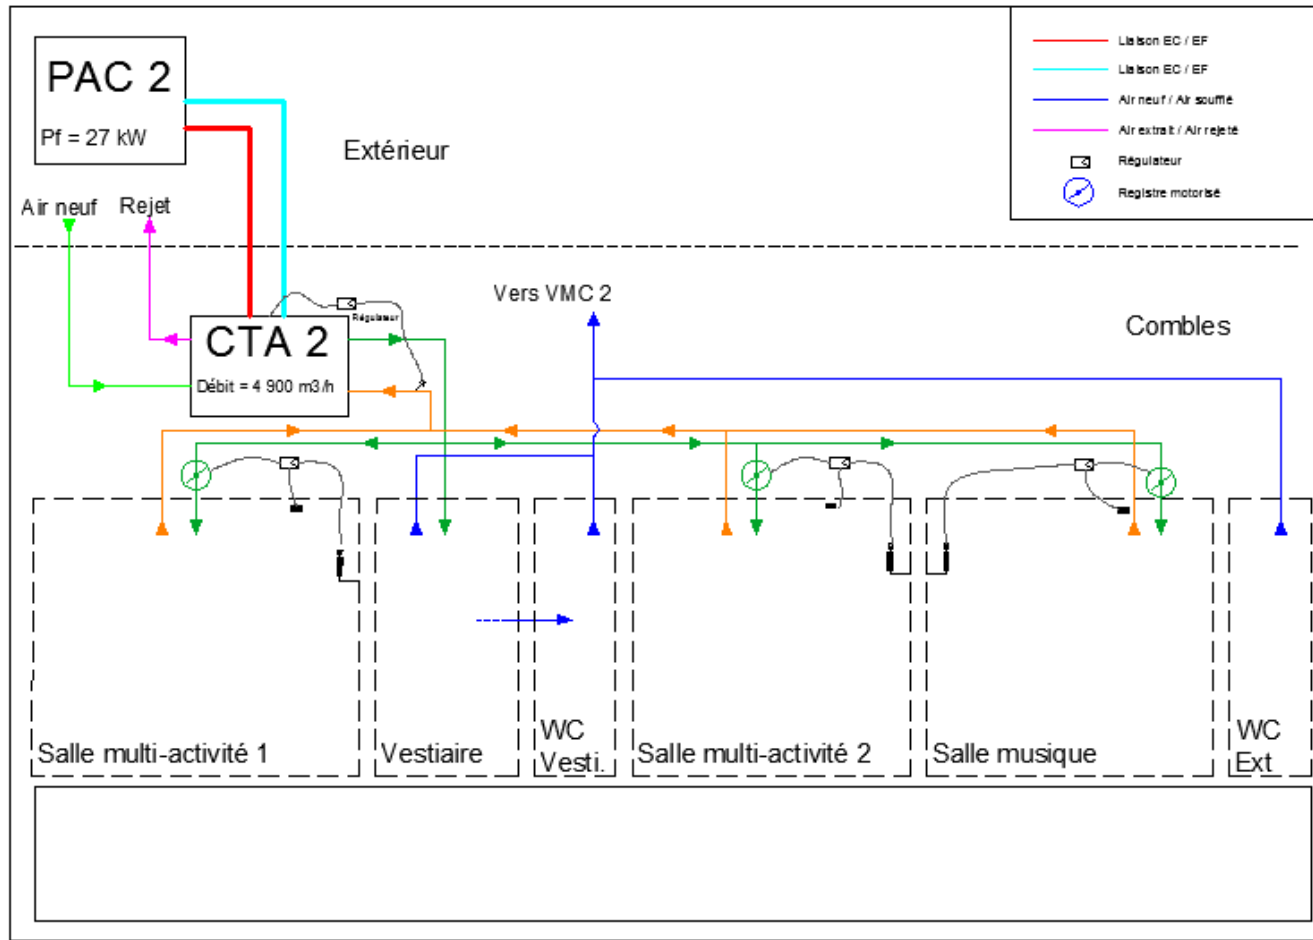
PAC 2

Pf = 27 kW

Liaison EC / EF
Liaison EC / EF
Air neuf / Air soufflé
Air extrait / Air rejeté
Régulateur
Registre motorisé

Extérieur

Air neuf

Rejet

Vers VMC 2

Combles

Régulateur

CTA 2

Débit = 4 900 m3/h

Salle multi-activité 1

Vestiaire

WC Vesti.

Salle multi-activité 2

Salle musique

WC Ext